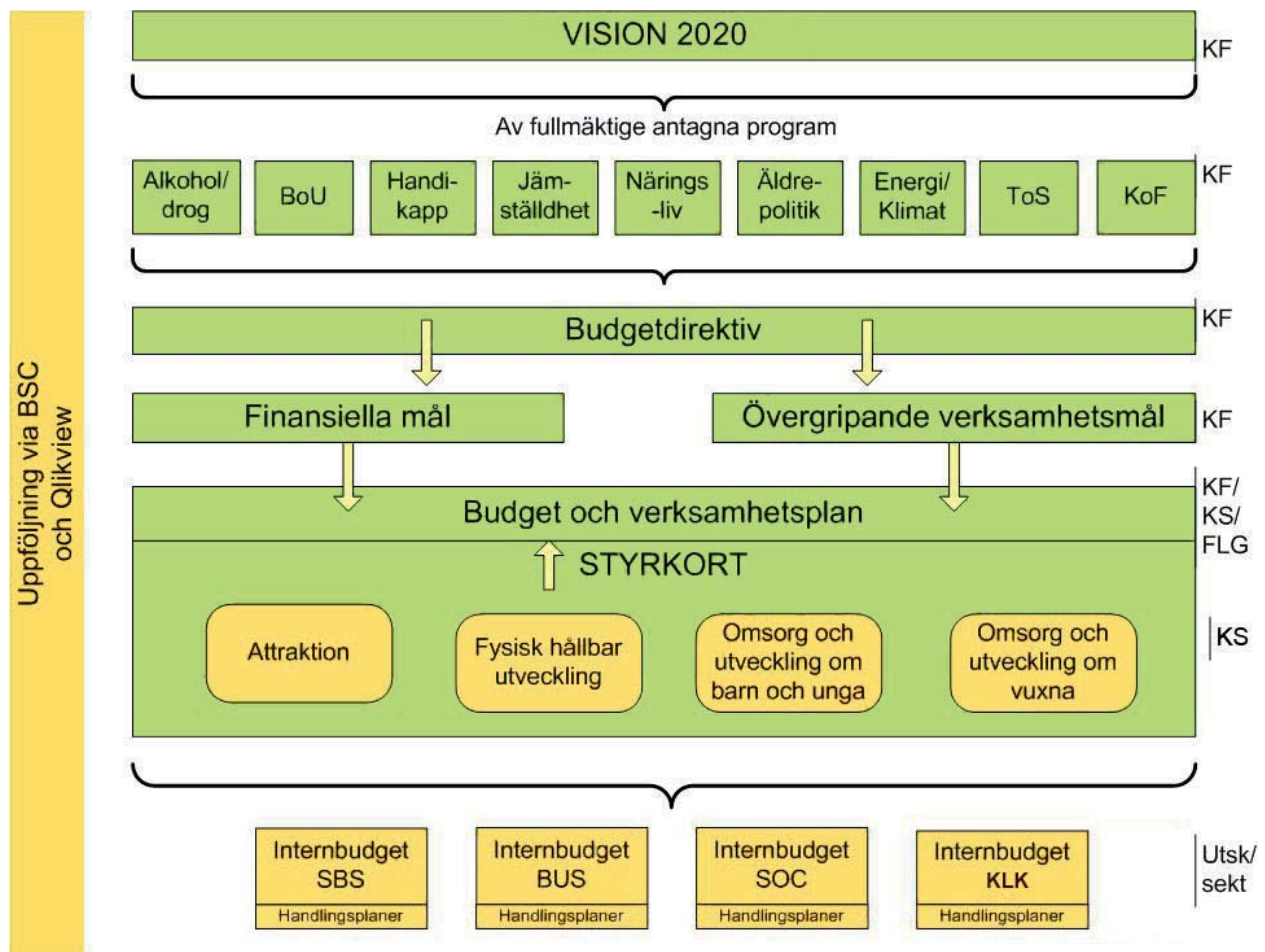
Uppföljning via BSC och Qlikview

VISION 2020

KF

Av fullmäktige antagna program

Alkohol/drog

BoU

Handikapp

Jämställdhet

Näringslivet

Äldrepolitik

Energi/Klimat

ToS

KoF

KF

Budgetdirektiv

KF

Finansiella mål

Övergripande verksamhetsmål

KF

Budget och verksamhetsplan

KF/KS/FLG

STYRKORT

Attraktion

Fysisk hållbar utveckling

Omsorg och utveckling om barn och unga

Omsorg och utveckling om vuxna

KS

Internbudget SBS

Handlingsplaner

Internbudget BUS

Handlingsplaner

Internbudget SOC

Handlingsplaner

Internbudget KLK

Handlingsplaner

Utsk/sekt